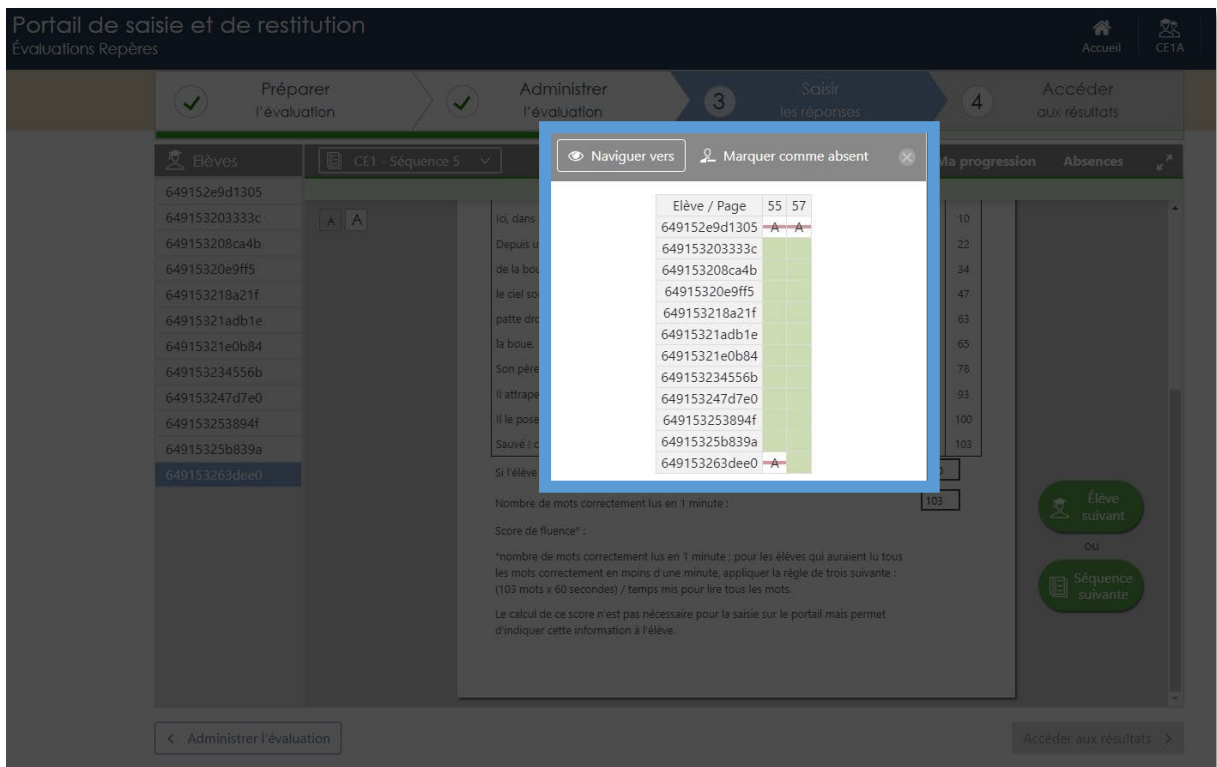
Portail de saisie et de restitution
Évaluations Repères

Accueil CE1A

Préparer l'évaluation
Administrer l'évaluation
3 Saisir les réponses
4 Accéder aux résultats

Elèves
649152e9d1305
649153203333c
649153208ca4b
64915320e9ff5
649153218a21f
64915321adb1e
64915321e0b84
649153234556b
649153247d7e0
649153253894f
64915325b839a
649153263dee0

CE1 - Séquence 5

Ma progression Absences

A A

Ici, dans 10
Depuis u 22
de la bou 34
le ciel so 47
patte dro 63
la boue. 65
Son père 78
Il attrape 93
Il le pose 100
Sauvé ! c 103
Si l'élève

Naviguer vers
Marquer comme absent

| Elève / Page | 55 | 57 |
|---|---|---|
| 649152e9d1305 | A | A |
| 649153203333c | | |
| 649153208ca4b | | |
| 64915320e9ff5 | | |
| 649153218a21f | | |
| 64915321adb1e | | |
| 64915321e0b84 | | |
| 649153234556b | | |
| 649153247d7e0 | | |
| 649153253894f | | |
| 64915325b839a | | |
| 649153263dee0 | A | |

Nombre de mots correctement lus en 1 minute : 103

Score de fluence* :

*nombre de mots correctement lus en 1 minute : pour les élèves qui auraient lu tous les mots correctement en moins d'une minute, appliquer la règle de trois suivante : (103 mots x 60 secondes) / temps mis pour lire tous les mots.

Le calcul de ce score n'est pas nécessaire pour la saisie sur le portail mais permet d'indiquer cette information à l'élève.

Élève suivant
ou
Séquence suivante

< Administrer l'évaluation

Accéder aux résultats >